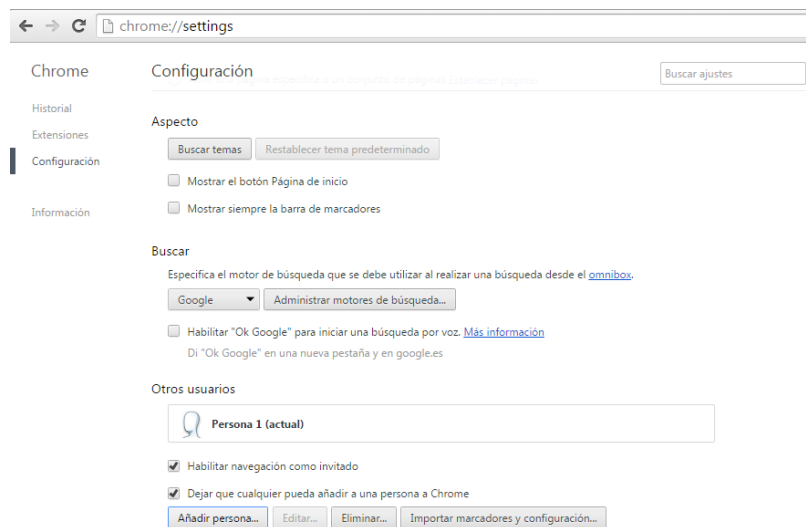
chrome://settings

Chrome

Historial

Extensiones

Configuración

Información

Configuración

Buscar ajustes

Aspecto

Buscar temas | Restablecer tema predeterminado

Mostrar el botón Página de inicio

Mostrar siempre la barra de marcadores

Buscar

Especifica el motor de búsqueda que se debe utilizar al realizar una búsqueda desde el omnibox.

Google | Administrar motores de búsqueda...

Habilitar "Ok Google" para iniciar una búsqueda por voz. Más información

Di "Ok Google" en una nueva pestaña y en google.es

Otros usuarios

Persona 1 (actual)

Habilitar navegación como invitado

Dejar que cualquier pueda añadir a una persona a Chrome

Añadir persona... | Editar... | Eliminar... | Importar marcadores y configuración...